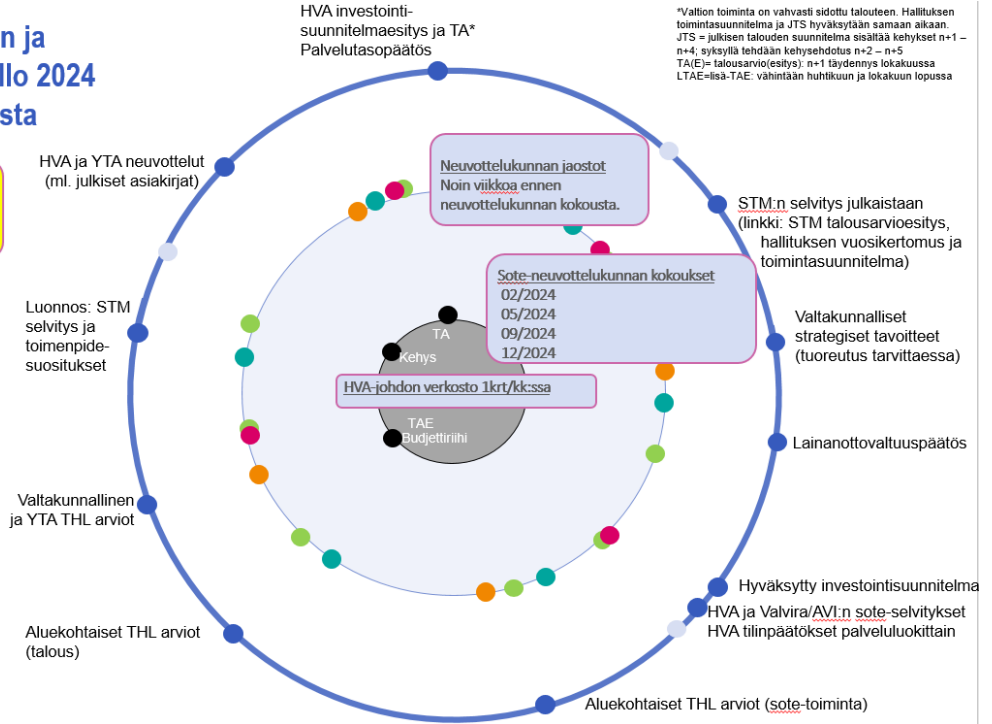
n ja
llo 2024
sta

HVA investointisuunnitelmaesitys ja TA*
Palvelutasopäätös

*Valtion toiminta on vahvasti sidottu talouteen. Hallituksen toimintasuunnitelma ja JTS hyväksytään samaan aikaan.
JTS = julkisen talouden suunnitelma sisältää kehykset n+1 – n+4; syksyllä tehdään kehysehdotus n+2 – n+5
TA(E)= talousarvio(esitys): n+1 täydennys lokakuussa
LTAE=lisä-TAE: vähintään huhtikuun ja lokakuun lopussa

HVA ja YTA neuvottelut
(ml. julkiset asiakirjat)

Neuvottelukunnan jaostot
Noin viikkoa ennen neuvottelukunnan kokousta.

STM:n selvitys julkaistaan
(linkki: STM talousarvioesitys, hallituksen vuosikertomus ja toimintasuunnitelma)

Sote-neuvottelukunnan kokoukset
02/2024
05/2024
09/2024
12/2024

Luonnos: STM selvitys ja toimenpidesuositukset

Valtakunnalliset strategiset tavoitteet
(tuoreutus tarvittaessa)

TA
Kehys
HVA-johdon verkosto 1krt/kk:ssa
TAE
Budjettiriihi

Lainanottovaltuuspäätös

Valtakunnallinen ja YTA THL arviot

Hyväksytty investointisuunnitelma
HVA ja Valvira/AVI:n sote-selvitykset
HVA tilinpäätökset palveluluokittain

Aluekohtaiset THL arviot
(talous)

Aluekohtaiset THL arviot (sote-toiminta)